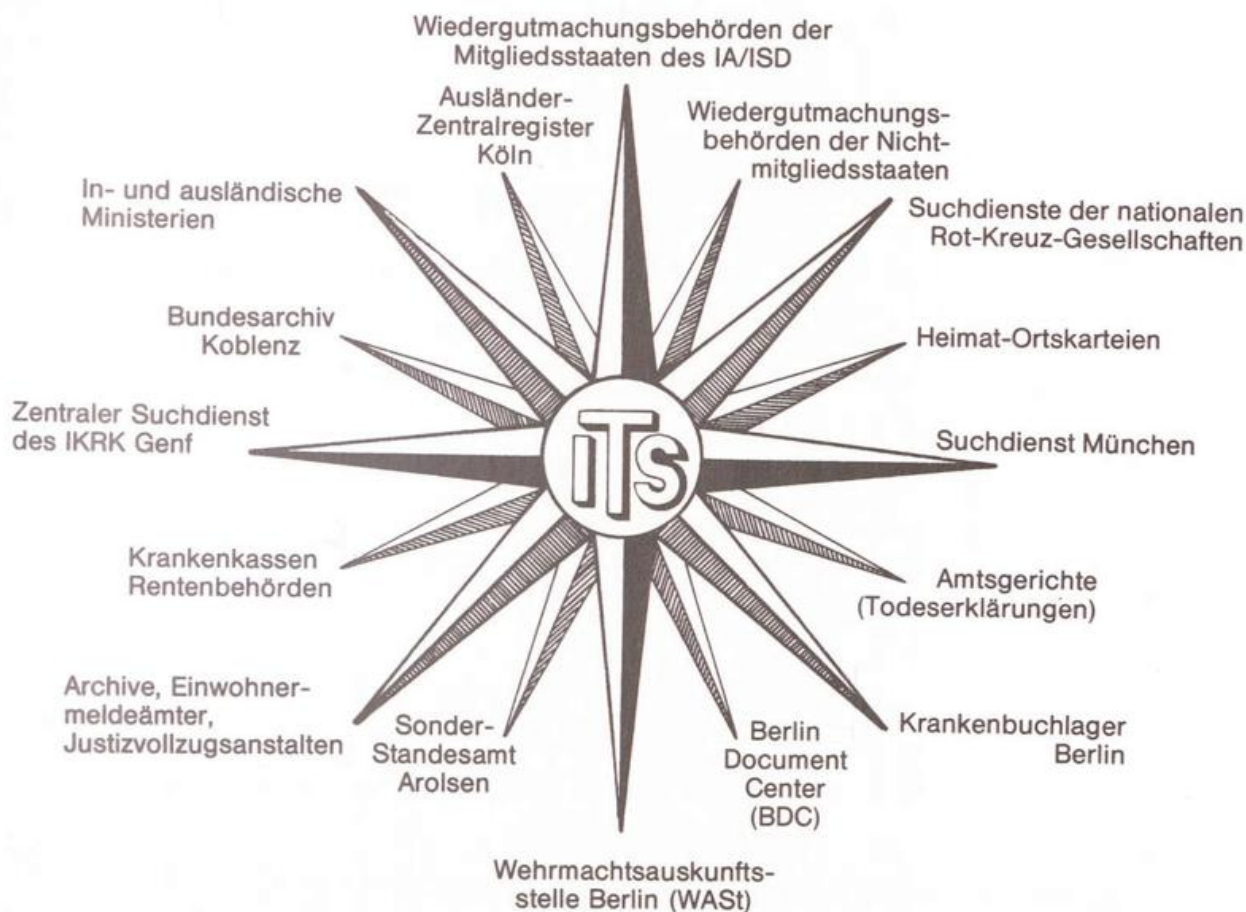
Wiedergutmachungsbehörden der Mitgliedsstaaten des IA/ISD

Ausländer-Zentralregister Köln

Wiedergutmachungsbehörden der Nichtmitgliedsstaaten

In- und ausländische Ministerien

Suchdienste der nationalen Rot-Kreuz-Gesellschaften

Bundesarchiv Koblenz

Heimat-Ortskarteien

Zentraler Suchdienst des IKRK Genf

ITS

Suchdienst München

Krankenkassen Rentenbehörden

Amtsgerichte (Todeserklärungen)

Archive, Einwohnermeldeämter, Justizvollzugsanstalten

Sonder-Standesamt Arolsen

Berlin Document Center (BDC)

Krankenbuchlager Berlin

Wehrmachtsauskunftsstelle Berlin (WASt)